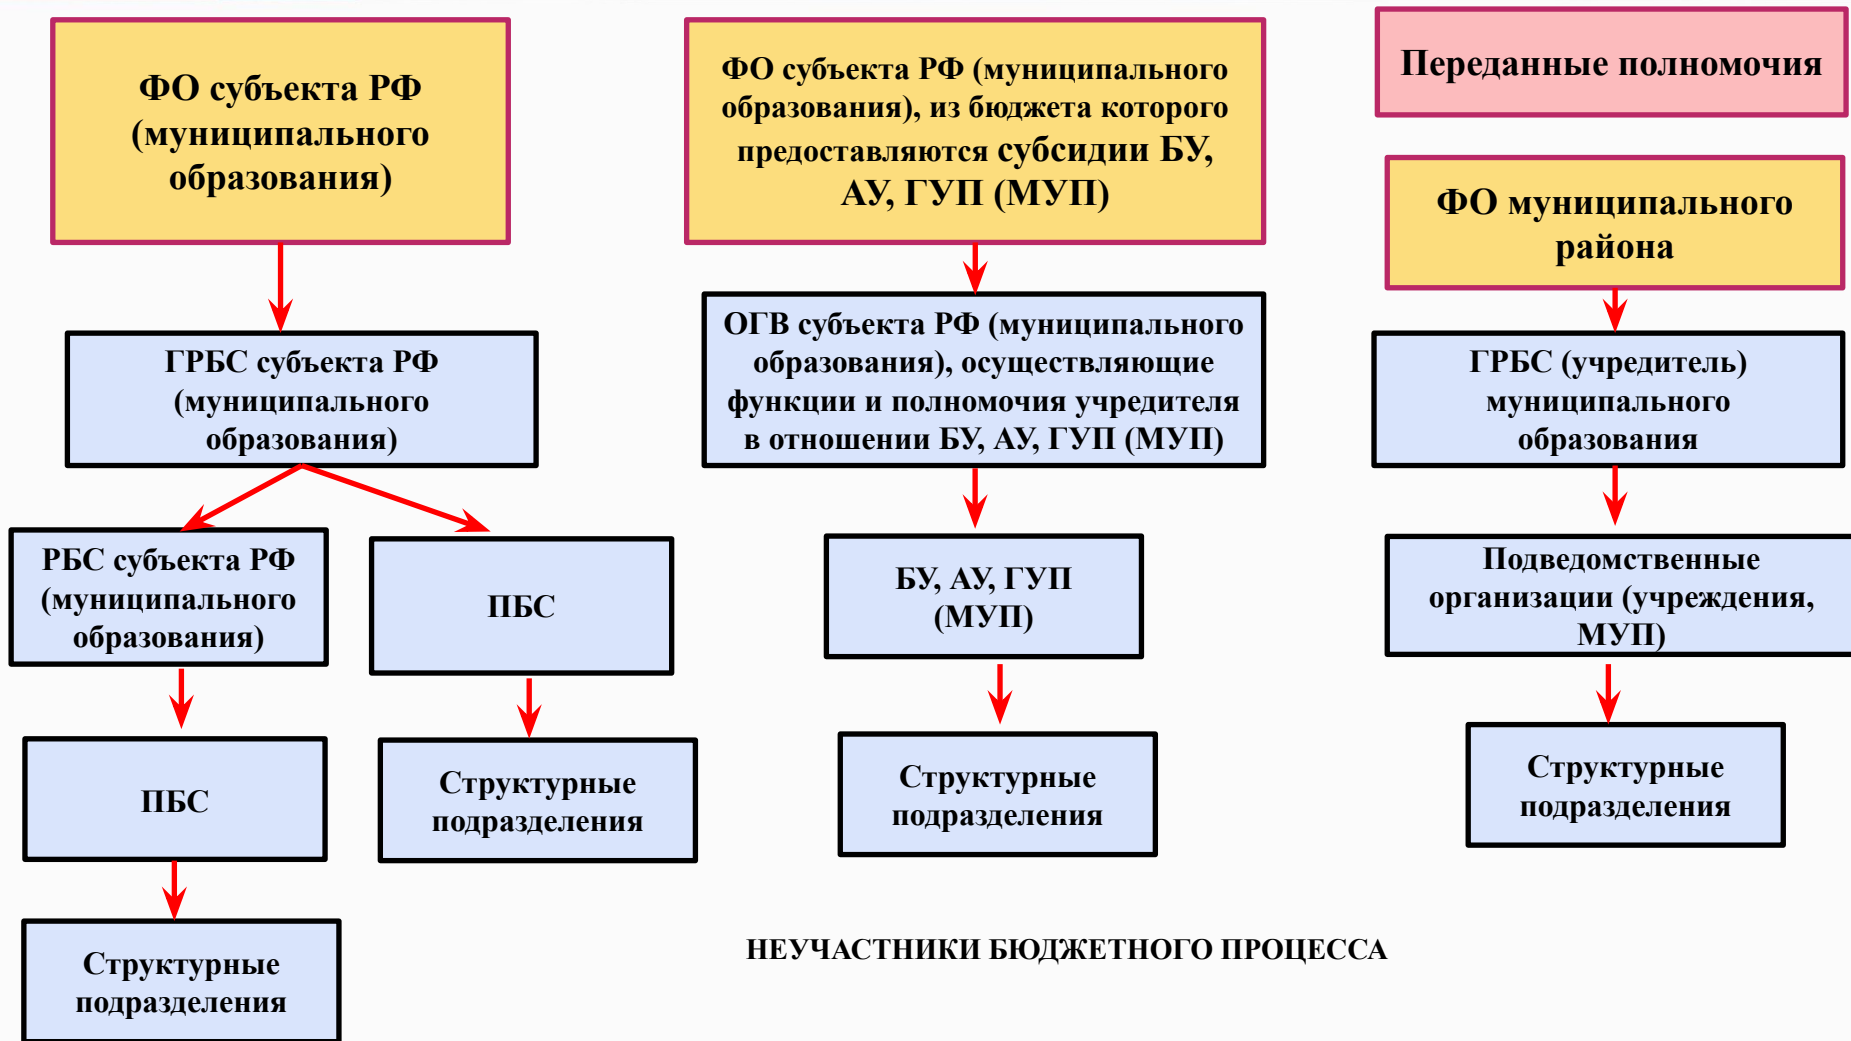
ФО субъекта РФ (муниципального образования)

ГРБС субъекта РФ (муниципального образования)

РБС субъекта РФ (муниципального образования)

ПБС

ПБС

Структурные подразделения

Структурные подразделения

ФО субъекта РФ (муниципального образования), из бюджета которого предоставляются субсидии БУ, АУ, ГУП (МУП)

ОГВ субъекта РФ (муниципального образования), осуществляющие функции и полномочия учредителя в отношении БУ, АУ, ГУП (МУП)

БУ, АУ, ГУП (МУП)

Структурные подразделения

Переданные полномочия

ФО муниципального района

ГРБС (учредитель) муниципального образования

Подведомственные организации (учреждения, МУП)

Структурные подразделения

НЕУЧАСТНИКИ БЮДЖЕТНОГО ПРОЦЕССА